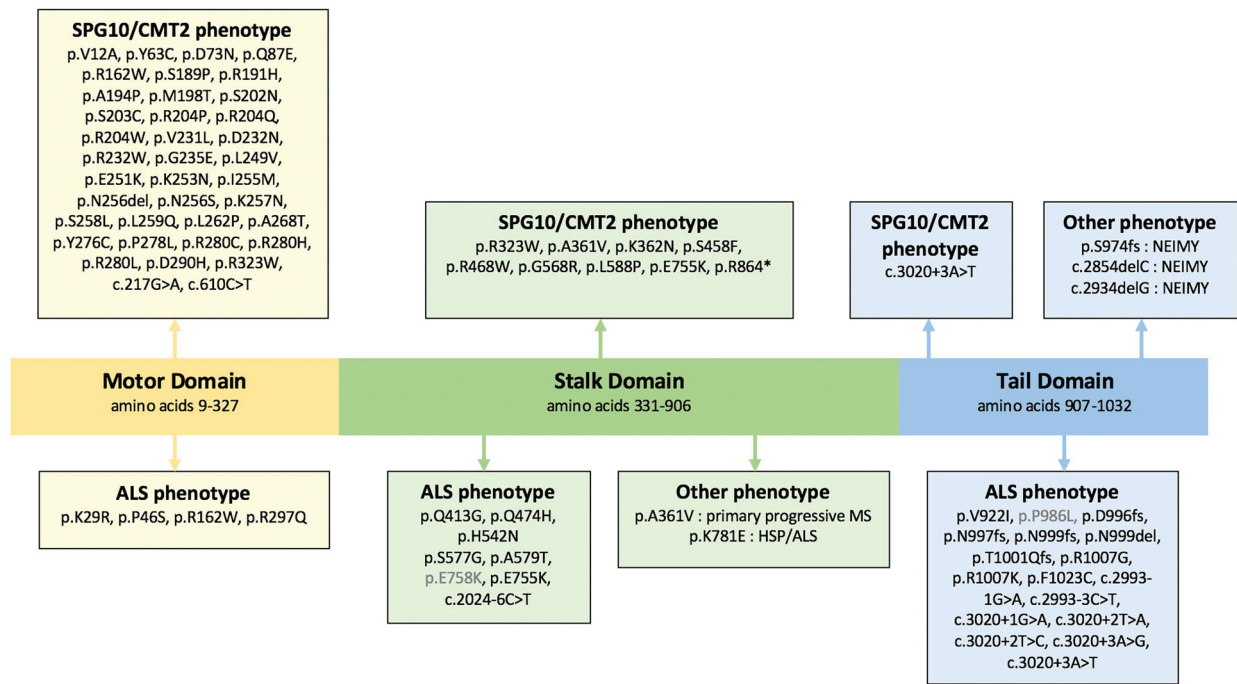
SPG10/CMT2 phenotype
p.V12A, p.Y63C, p.D73N, p.Q87E, p.R162W, p.S189P, p.R191H, p.A194P, p.M198T, p.S202N, p.S203C, p.R204P, p.R204Q, p.R204W, p.V231L, p.D232N, p.R232W, p.G235E, p.L249V, p.E251K, p.K253N, p.I255M, p.N256del, p.N256S, p.K257N, p.S258L, p.L259Q, p.L262P, p.A268T, p.Y276C, p.P278L, p.R280C, p.R280H, p.R280L, p.D290H, p.R323W, c.217G>A, c.610C>T

SPG10/CMT2 phenotype
p.R323W, p.A361V, p.K362N, p.S458F, p.R468W, p.G568R, p.L588P, p.E755K, p.R864*

SPG10/CMT2 phenotype
c.3020+3A>T

Other phenotype
p.S974fs : NEIMY
c.2854delC : NEIMY
c.2934delG : NEIMY

Motor Domain
amino acids 9-327

Stalk Domain
amino acids 331-906

Tail Domain
amino acids 907-1032

ALS phenotype
p.K29R, p.P46S, p.R162W, p.R297Q

ALS phenotype
p.Q413G, p.Q474H, p.H542N
p.S577G, p.A579T, p.E758K, p.E755K, c.2024-6C>T

Other phenotype
p.A361V : primary progressive MS
p.K781E : HSP/ALS

ALS phenotype
p.V922I, p.P986L, p.D996fs, p.N997fs, p.N999fs, p.N999del, p.T1001Qfs, p.R1007G, p.R1007K, p.F1023C, c.2993-1G>A, c.2993-3C>T, c.3020+1G>A, c.3020+2T>A, c.3020+2T>C, c.3020+3A>G, c.3020+3A>T